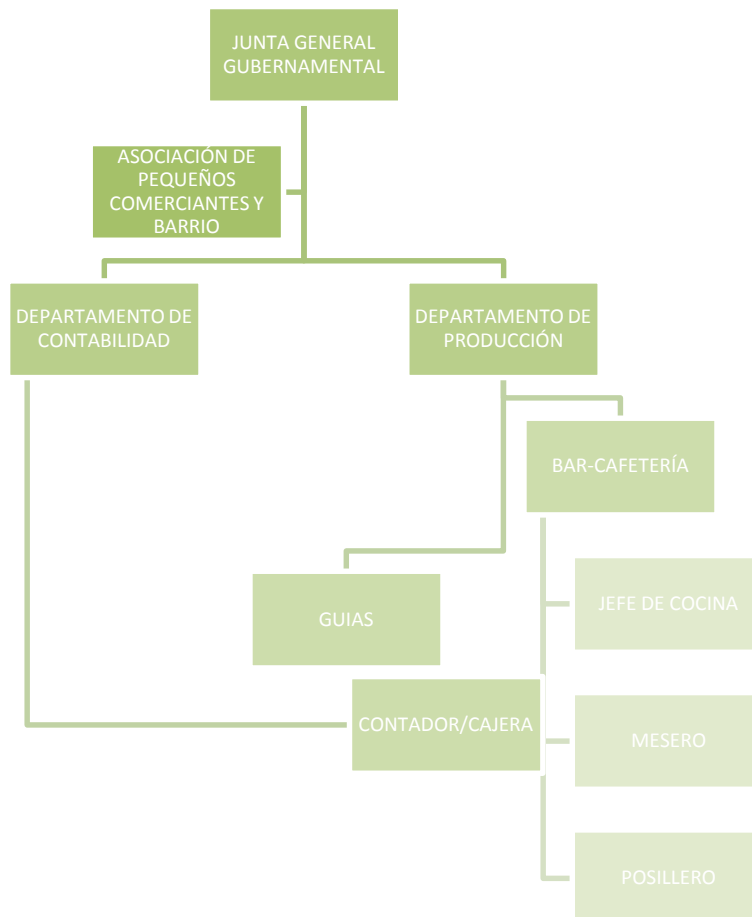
JUNTA GENERAL GUBERNAMENTAL

ASOCIACIÓN DE PEQUEÑOS COMERCIANTES Y BARRIO

DEPARTAMENTO DE CONTABILIDAD

DEPARTAMENTO DE PRODUCCIÓN

BAR-CAFETERÍA

GUIAS

JEFE DE COCINA

CONTADOR/CAJERA

MESERO

POSILLERO